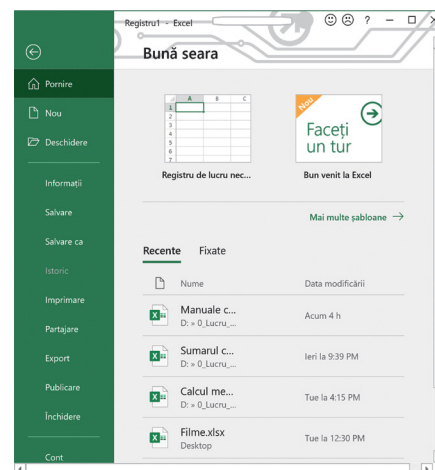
Registru1 - Excel

? – □ ×

Pornire

Nou

Deschidere

Informații

Salvare

Salvare ca

Istoric

Imprimare

Partajare

Export

Publicare

Închidere

Cont

Bună seara

| | A | B | C |
|---|---|---|---|
| 1 | | | |
| 2 | | | |
| 3 | | | |
| 4 | | | |
| 5 | | | |
| 6 | | | |
| 7 | | | |

Registru de lucru nec...

Nou

Faceți un tur

Bun venit la Excel

Mai multe șabloane →

Recente Fixate

Nume Data modificării

Manuale c...
D: » 0_Lucru_...
Acum 4 h

Sumarul c...
D: » 0_Lucru_...
Ieri la 9:39 PM

Calcul me...
D: » 0_Lucru_...
Tue la 4:15 PM

Filme.xlsx
Desktop
Tue la 12:30 PM